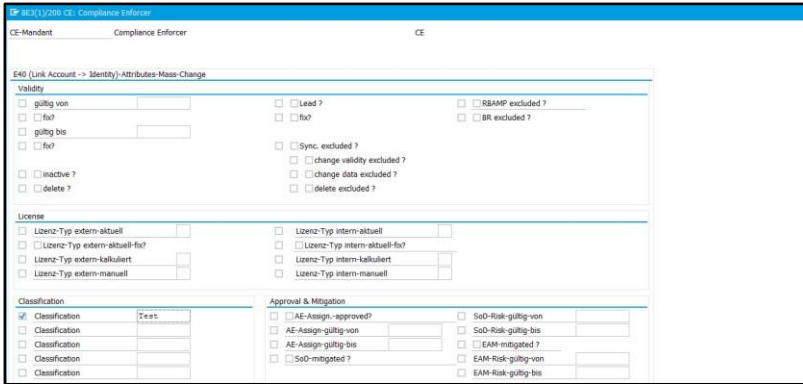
BE3(1)/200 CE: Compliance Enforcer

CE-Mandant Compliance Enforcer CE

E40 (Link Account -> Identity)-Attributes-Mass-Change

Validity

gültig von
fix?
gültig bis
fix?
inactive ?
delete ?

Lead ?
fix?
Sync. excluded ?
change validity excluded ?
change data excluded ?
delete excluded ?

RBAMP excluded ?
BR excluded ?

License

Lizenz-Typ extern-aktuell
Lizenz-Typ extern-aktuell-fix?
Lizenz-Typ extern-kalkuliert
Lizenz-Typ extern-manuell

Lizenz-Typ intern-aktuell
Lizenz-Typ intern-aktuell-fix?
Lizenz-Typ intern-kalkuliert
Lizenz-Typ intern-manuell

Classification

Classification Test
Classification
Classification
Classification
Classification

Approval & Mitigation

AE-Assign.-approved?
AE-Assign-gültig-von
AE-Assign-gültig-bis
SoD-mitigated ?

SoD-Risk-gültig-von
SoD-Risk-gültig-bis
EAM-mitigated ?
EAM-Risk-gültig-von
EAM-Risk-gültig-bis